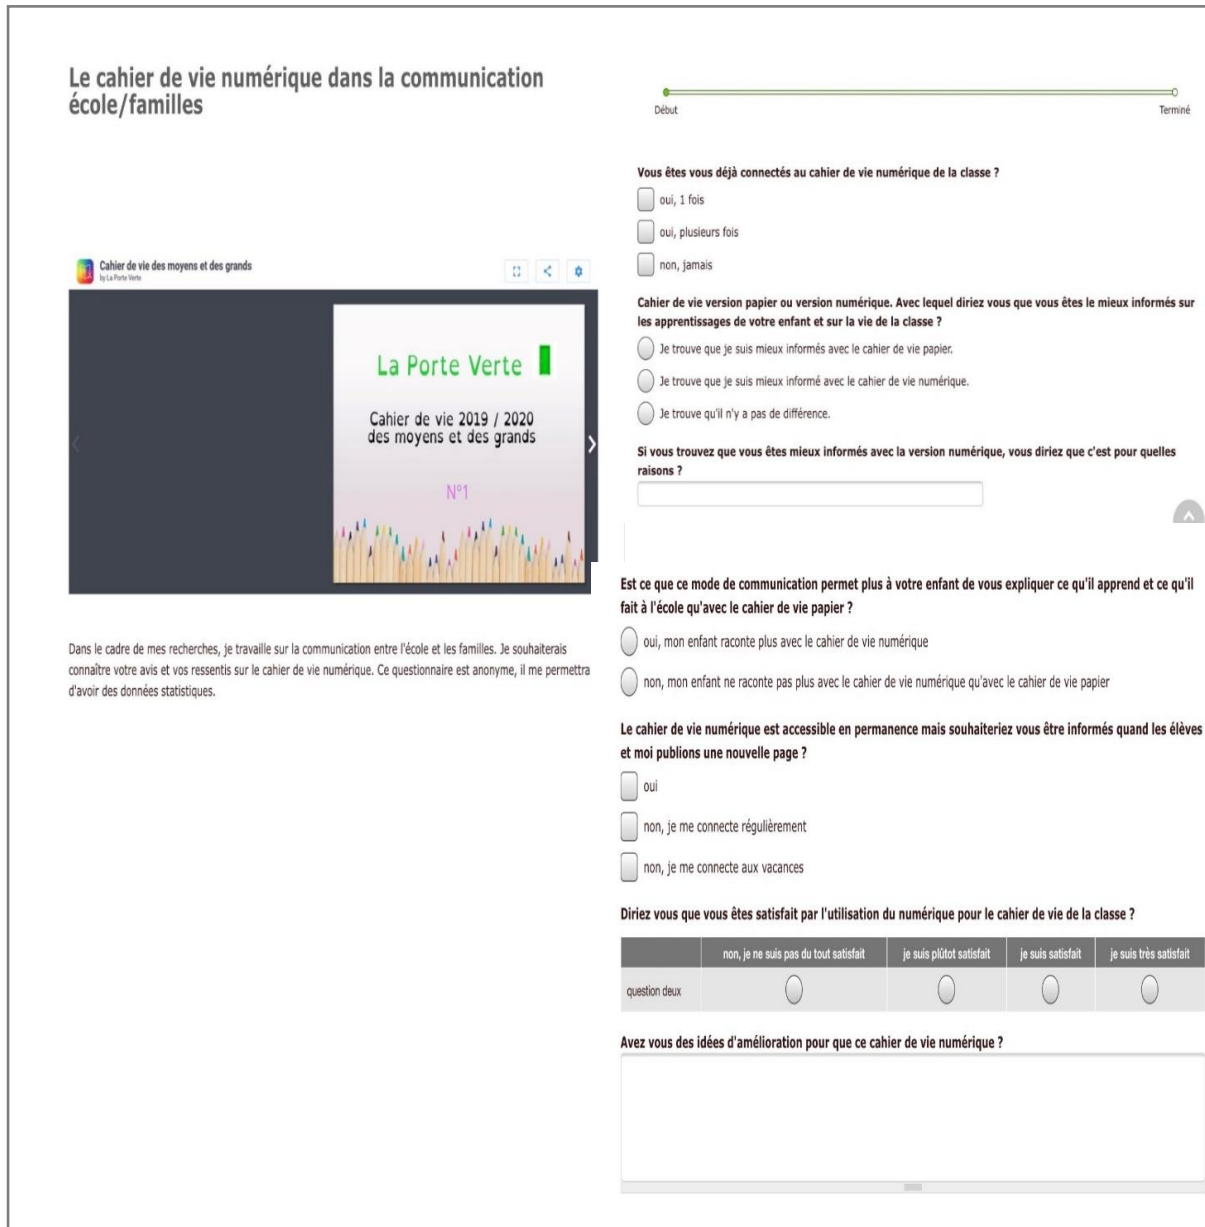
Le cahier de vie numérique dans la communication école/familles

Cahier de vie des moyens et des grands
by La Porte Verte

La Porte Verte

Cahier de vie 2019 / 2020
des moyens et des grands

N°1

Dans le cadre de mes recherches, je travaille sur la communication entre l'école et les familles. Je souhaiterais connaître votre avis et vos ressentis sur le cahier de vie numérique. Ce questionnaire est anonyme, il me permettra d'avoir des données statistiques.

Début

Terminé

Vous êtes vous déjà connectés au cahier de vie numérique de la classe ?

oui, 1 fois

oui, plusieurs fois

non, jamais

Cahier de vie version papier ou version numérique. Avec lequel diriez vous que vous êtes le mieux informés sur les apprentissages de votre enfant et sur la vie de la classe ?

Je trouve que je suis mieux informés avec le cahier de vie papier.

Je trouve que je suis mieux informé avec le cahier de vie numérique.

Je trouve qu'il n'y a pas de différence.

Si vous trouvez que vous êtes mieux informés avec la version numérique, vous diriez que c'est pour quelles raisons ?

Est ce que ce mode de communication permet plus à votre enfant de vous expliquer ce qu'il apprend et ce qu'il fait à l'école qu'avec le cahier de vie papier ?

oui, mon enfant raconte plus avec le cahier de vie numérique

non, mon enfant ne raconte pas plus avec le cahier de vie numérique qu'avec le cahier de vie papier

Le cahier de vie numérique est accessible en permanence mais souhaiteriez vous être informés quand les élèves et moi publions une nouvelle page ?

oui

non, je me connecte régulièrement

non, je me connecte aux vacances

Diriez vous que vous êtes satisfait par l'utilisation du numérique pour le cahier de vie de la classe ?

| | non, je ne suis pas du tout satisfait | je suis plûtot satisfait | je suis satisfait | je suis très satisfait |
|---|---|---|---|---|
| question deux | | | | |

Avez vous des idées d'amélioration pour que ce cahier de vie numérique ?